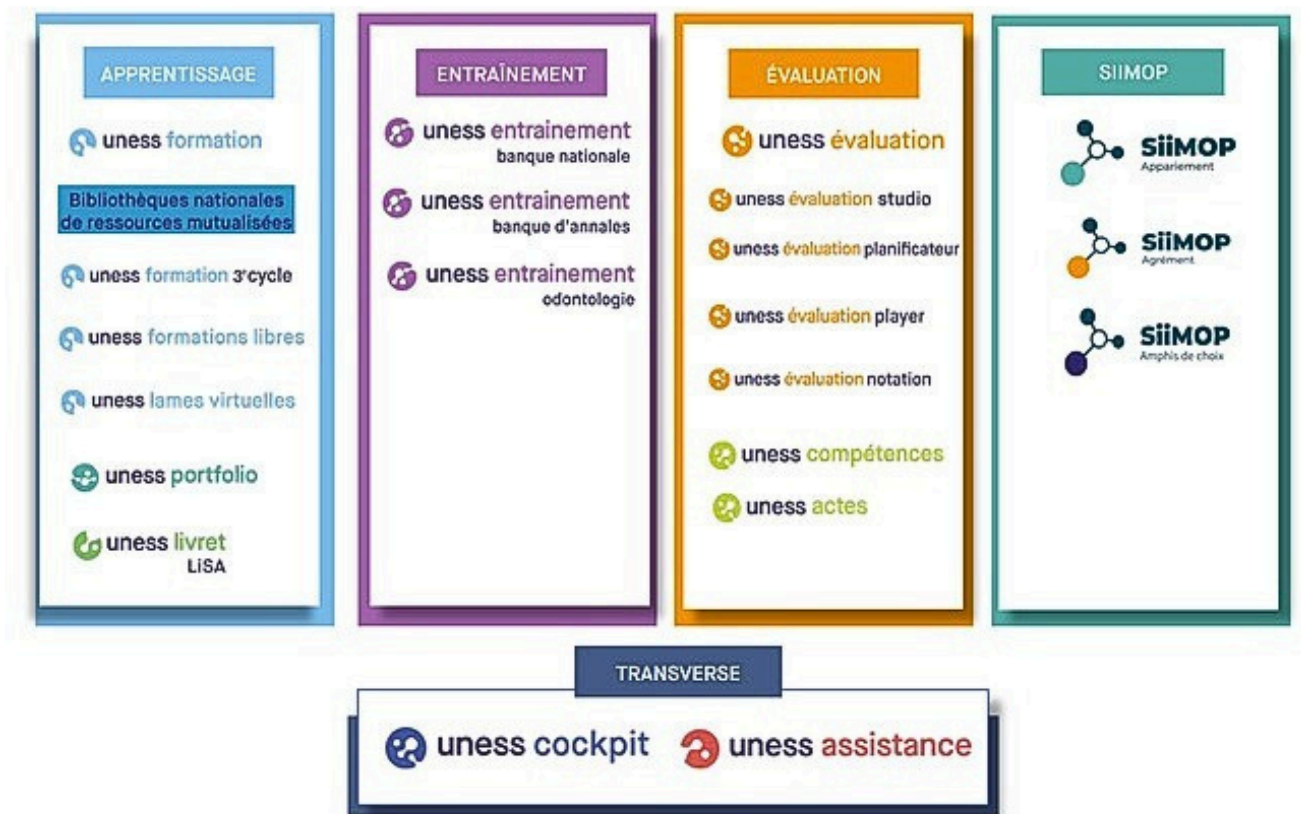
APPRENTISSAGE

uness formation

Bibliothèques nationales de ressources mutualisées

uness formation 3ᵉcycle

uness formations libres

uness lames virtuelles

uness portfolio

uness livret LiSA

ENTRAÎNEMENT

uness entrainement banque nationale

uness entrainement banque d'annales

uness entrainement odontologie

ÉVALUATION

uness évaluation

uness évaluation studio

uness évaluation planificateur

uness évaluation player

uness évaluation notation

uness compétences

uness actes

SIIMOP

SiiMOP Appariement

SiiMOP Agrément

SiiMOP Amphis de choix

TRANSVERSE

uness cockpit

uness assistance